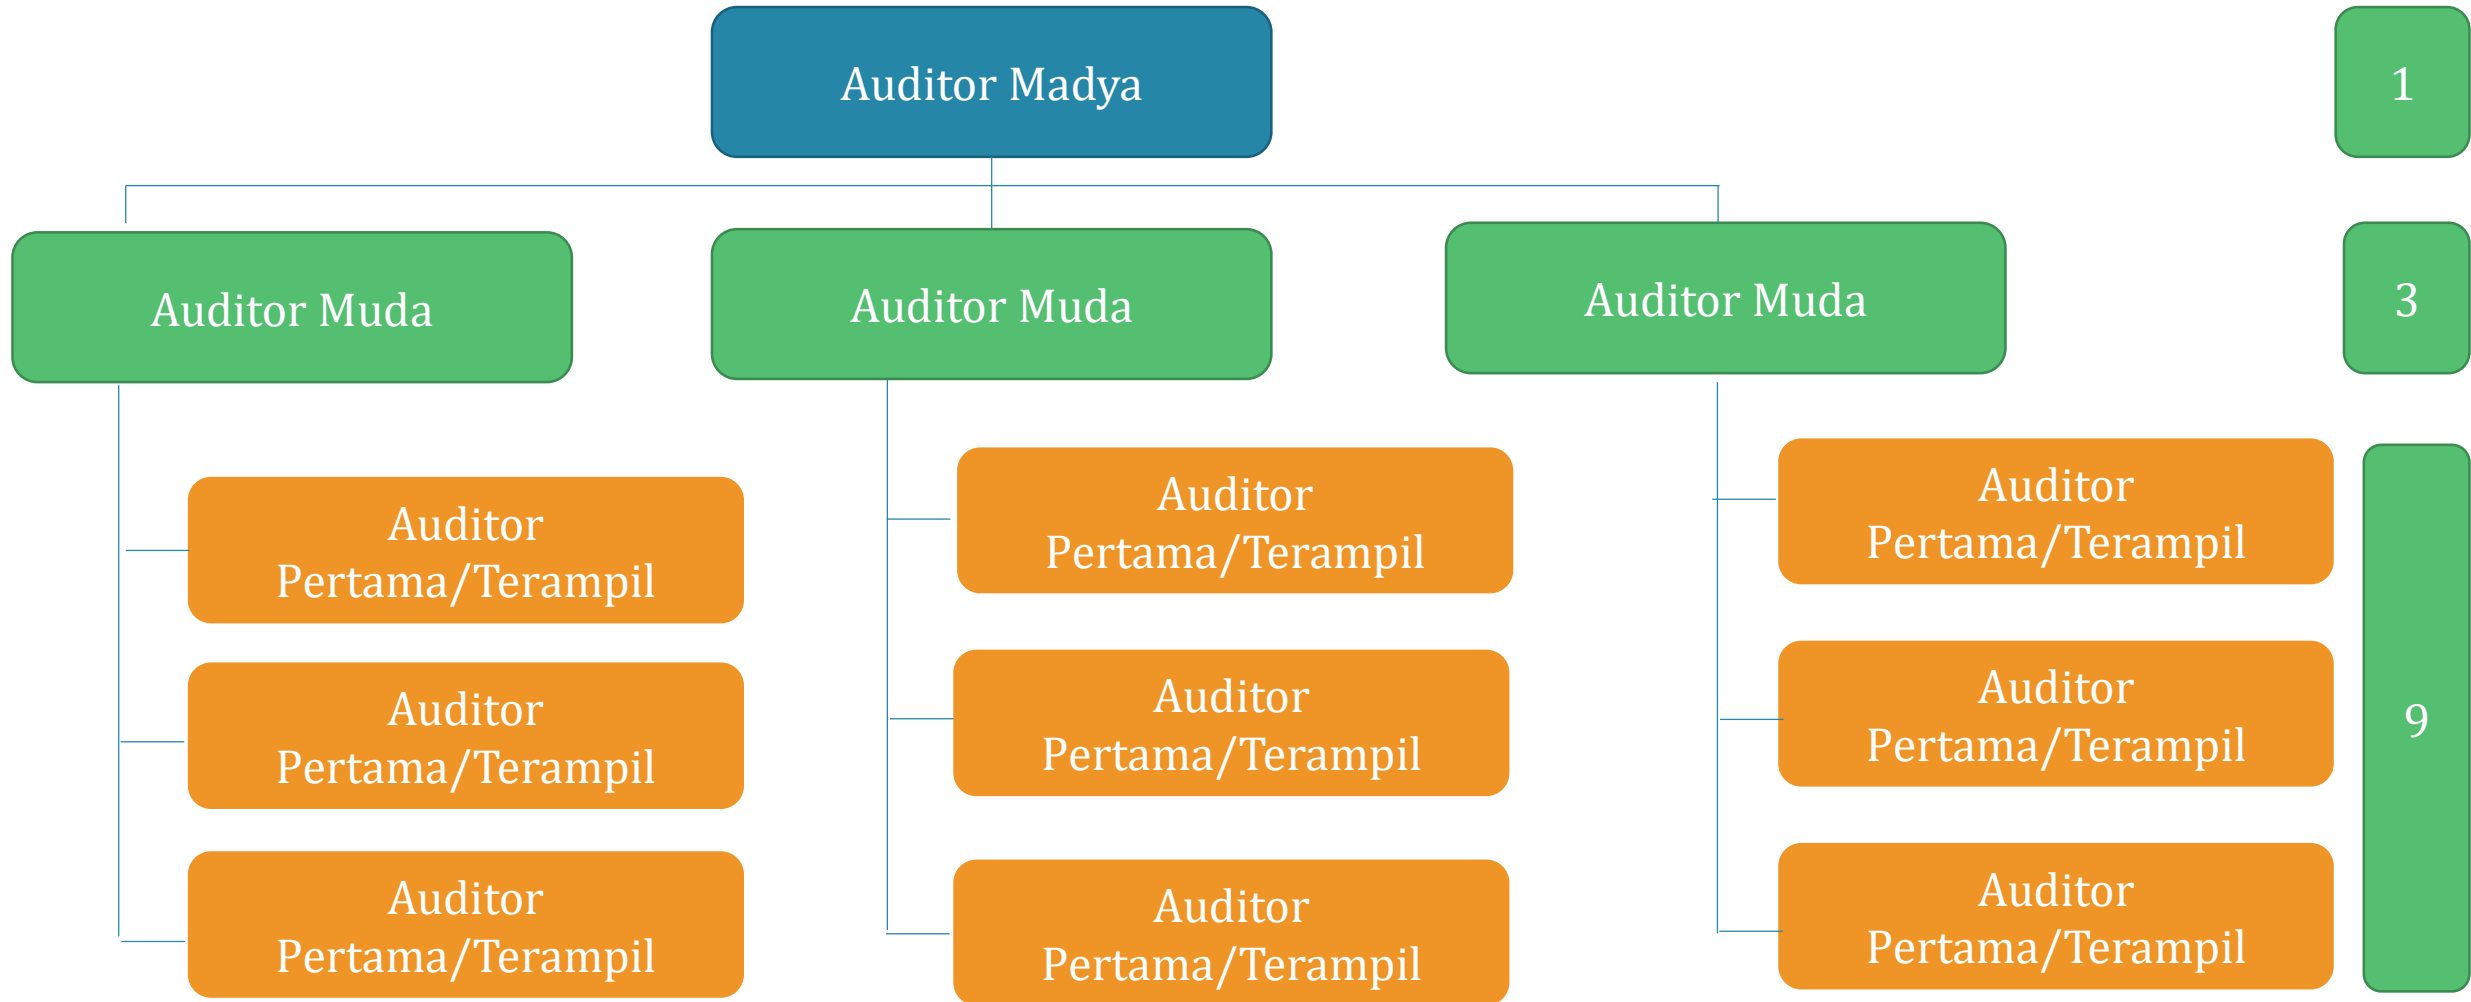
Auditor Madya

1

Auditor Muda

Auditor Muda

Auditor Muda

3

Auditor Pertama/Terampil

Auditor Pertama/Terampil

Auditor Pertama/Terampil

Auditor Pertama/Terampil

Auditor Pertama/Terampil

Auditor Pertama/Terampil

Auditor Pertama/Terampil

Auditor Pertama/Terampil

Auditor Pertama/Terampil

9